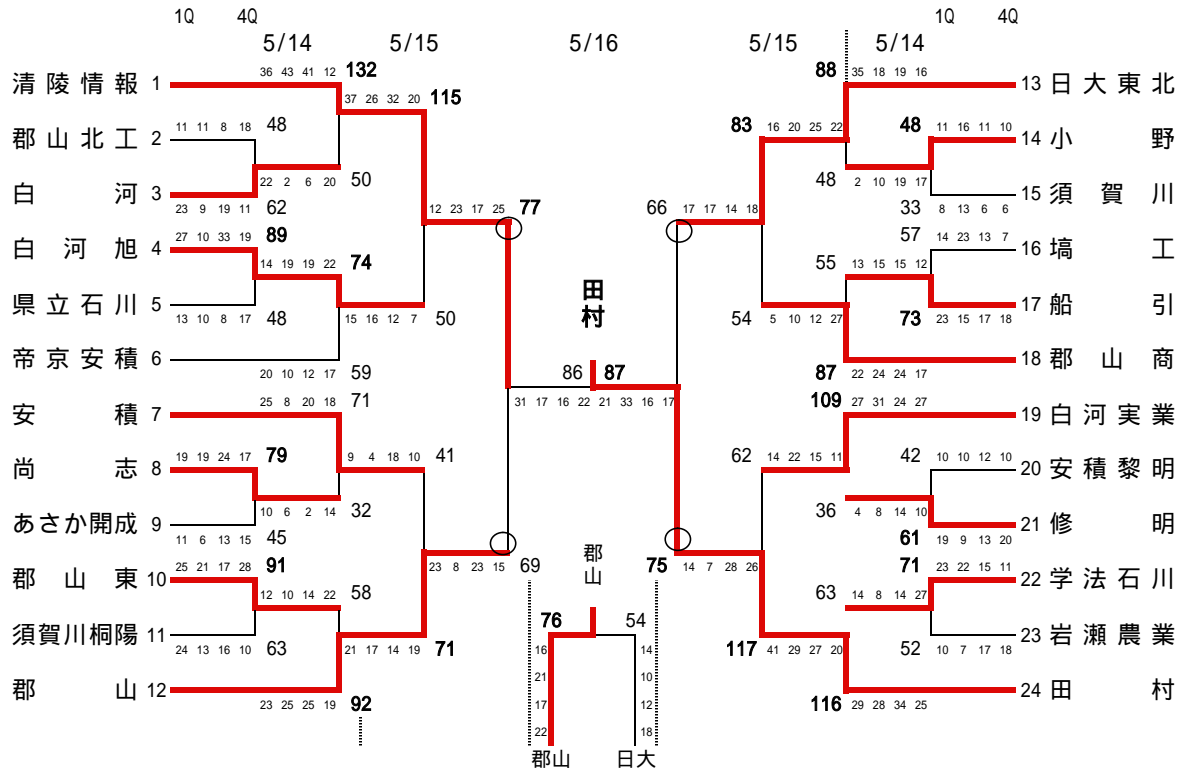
1Q 4Q

5/14 5/15 5/16 5/15 5/14

1Q 4Q

清陵情報 1
36 43 41 12 132
37 26 32 20 115
郡山北工 2
11 11 8 18 48
白河 3
22 2 6 20 50
23 9 19 11 62
12 23 17 25 77
白河旭 4
27 10 33 19 89
県立石川 5
14 19 19 22 74
13 10 8 17 48
15 16 12 7 50
帝京安積 6
20 10 12 17 59
安積 7
25 8 20 18 71
尚志 8
19 19 24 17 79
9 4 18 10 41
あさか開成 9
10 6 2 14 32
11 6 13 15 45
郡山東 10
25 21 17 28 91
12 10 14 22 58
須賀川桐陽 11
24 13 16 10 63
21 17 14 19 71
郡山 12
23 25 25 19 92
23 8 23 15 69

田村

86 87
31 17 16 22 21 33 16 17

郡山
75

76 54
16 21 17 22
14 10 12 18
郡山 日大

88 35 18 19 16 13 日大東北
83 16 20 25 22
48 11 16 11 10 14 小野
48 2 10 19 17
33 8 13 6 6 15 須賀川
66 17 17 14 18
57 14 23 13 7 16 塙工
55 13 15 15 12
54 5 10 12 27
73 23 15 17 18 17 船引
87 22 24 24 17 18 郡山商
109 27 31 24 27 19 白河実業
62 14 22 15 11
42 10 10 12 10 20 安積黎明
36 4 8 14 10
61 19 9 13 20 21 修明
14 7 28 26
71 23 22 15 11 22 学法石川
63 14 8 14 27
117 41 29 27 20
52 10 7 17 18 23 岩瀬農業
116 29 28 34 25 24 田村